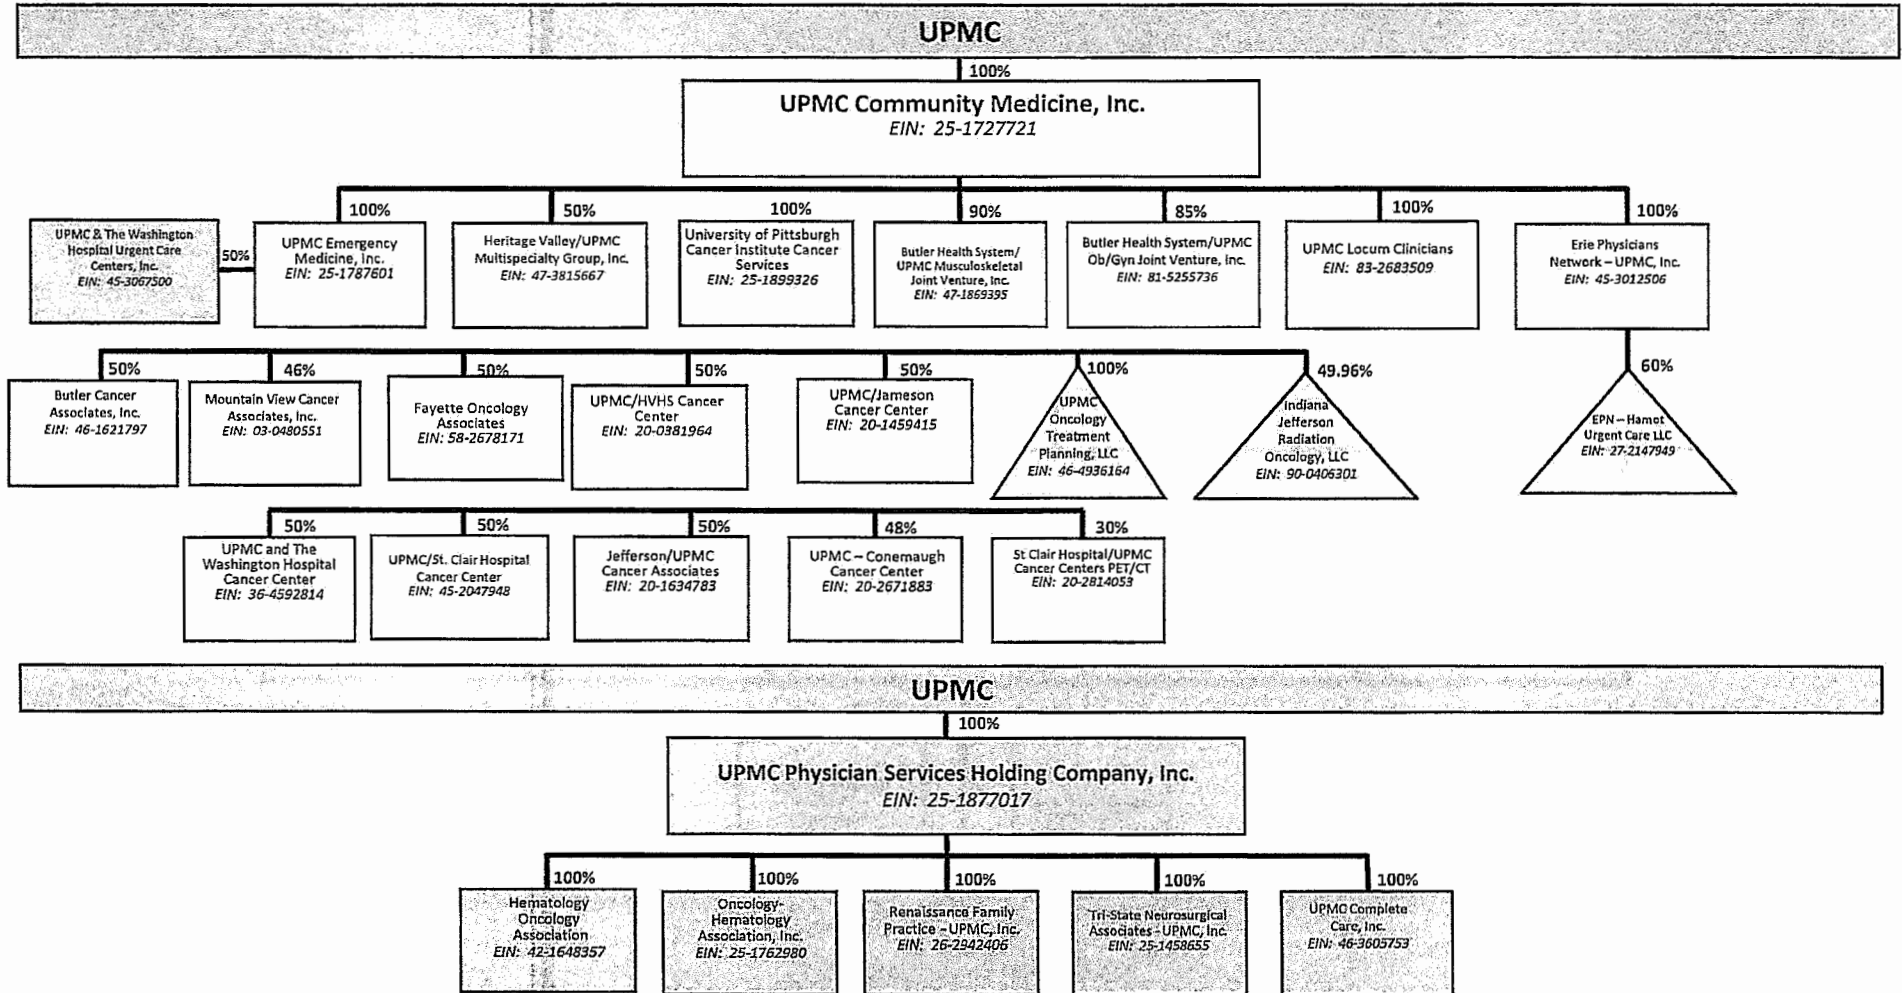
UPMC

100%

UPMC Community Medicine, Inc.
EIN: 25-1727721

UPMC & The Washington Hospital Urgent Care Centers, Inc.
EIN: 45-3067500

50%

100%
UPMC Emergency Medicine, Inc.
EIN: 25-1787601

50%
Heritage Valley/UPMC Multispecialty Group, Inc.
EIN: 47-3815667

100%
University of Pittsburgh Cancer Institute Cancer Services
EIN: 25-1899326

90%
Butler Health System/ UPMC Musculoskeletal Joint Venture, Inc.
EIN: 47-1869395

85%
Butler Health System/UPMC Ob/Gyn Joint Venture, Inc.
EIN: 81-5255736

100%
UPMC Locum Clinicians
EIN: 83-2683509

100%
Erie Physicians Network – UPMC, Inc.
EIN: 45-3012506

50%
Butler Cancer Associates, Inc.
EIN: 46-1621797

46%
Mountain View Cancer Associates, Inc.
EIN: 03-0480551

50%
Fayette Oncology Associates
EIN: 58-2678171

50%
UPMC/HVHS Cancer Center
EIN: 20-0381964

50%
UPMC/Jameson Cancer Center
EIN: 20-1459415

100%
UPMC Oncology Treatment Planning, LLC
EIN: 46-4936164

49.96%
Indiana Jefferson Radiation Oncology, LLC
EIN: 90-0406301

60%
EPN – Hamot Urgent Care LLC
EIN: 27-2147949

50%
UPMC and The Washington Hospital Cancer Center
EIN: 36-4592814

50%
UPMC/St. Clair Hospital Cancer Center
EIN: 45-2047948

50%
Jefferson/UPMC Cancer Associates
EIN: 20-1634783

48%
UPMC – Conemaugh Cancer Center
EIN: 20-2671883

30%
St Clair Hospital/UPMC Cancer Centers PET/CT
EIN: 20-2814053

UPMC

100%

UPMC Physician Services Holding Company, Inc.
EIN: 25-1877017

100%
Hematology Oncology Association
EIN: 42-1648357

100%
Oncology-Hematology Association, Inc.
EIN: 25-1762980

100%
Renaissance Family Practice – UPMC, Inc.
EIN: 26-2942406

100%
Tri-State Neurosurgical Associates - UPMC, Inc.
EIN: 25-1458655

100%
UPMC Complete Care, Inc.
EIN: 46-3605753